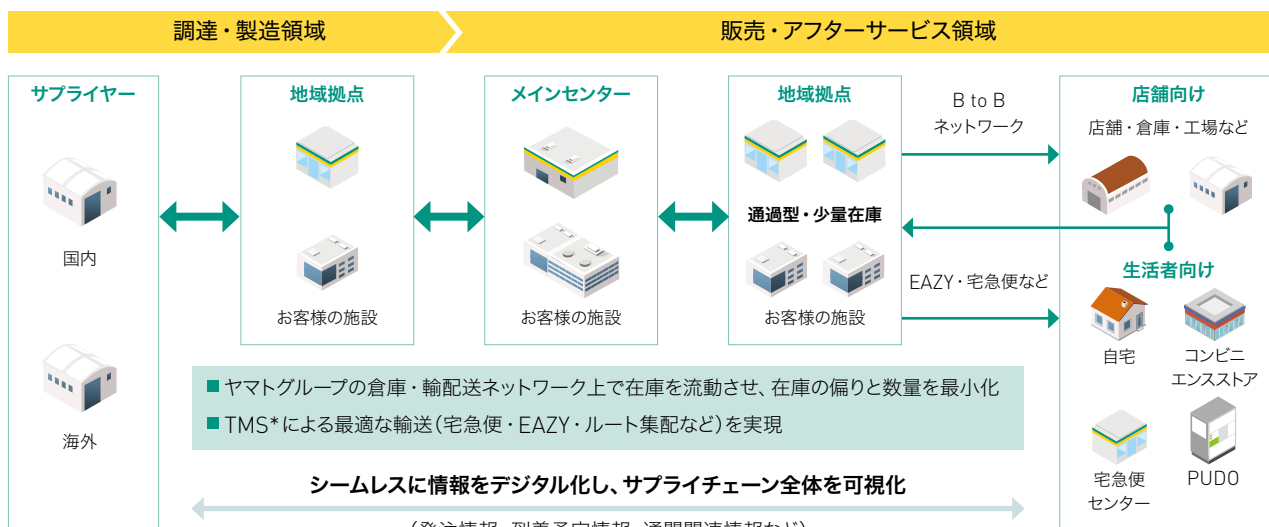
調達・製造領域

販売・アフターサービス領域

サプライヤー

国内

海外

地域拠点

お客様の施設

メインセンター

お客様の施設

地域拠点

通過型・少量在庫

お客様の施設

B to B
ネットワーク

EAZY・宅急便など

店舗向け

店舗・倉庫・工場など

生活者向け

自宅

コンビニエンスストア

宅急便センター

PUDO

■ ヤマトグループの倉庫・輸配送ネットワーク上で在庫を流動させ、在庫の偏りと数量を最小化

■ TMS*による最適な輸送（宅急便・EAZY・ルート集配など）を実現

シームレスに情報をデジタル化し、サプライチェーン全体を可視化

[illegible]